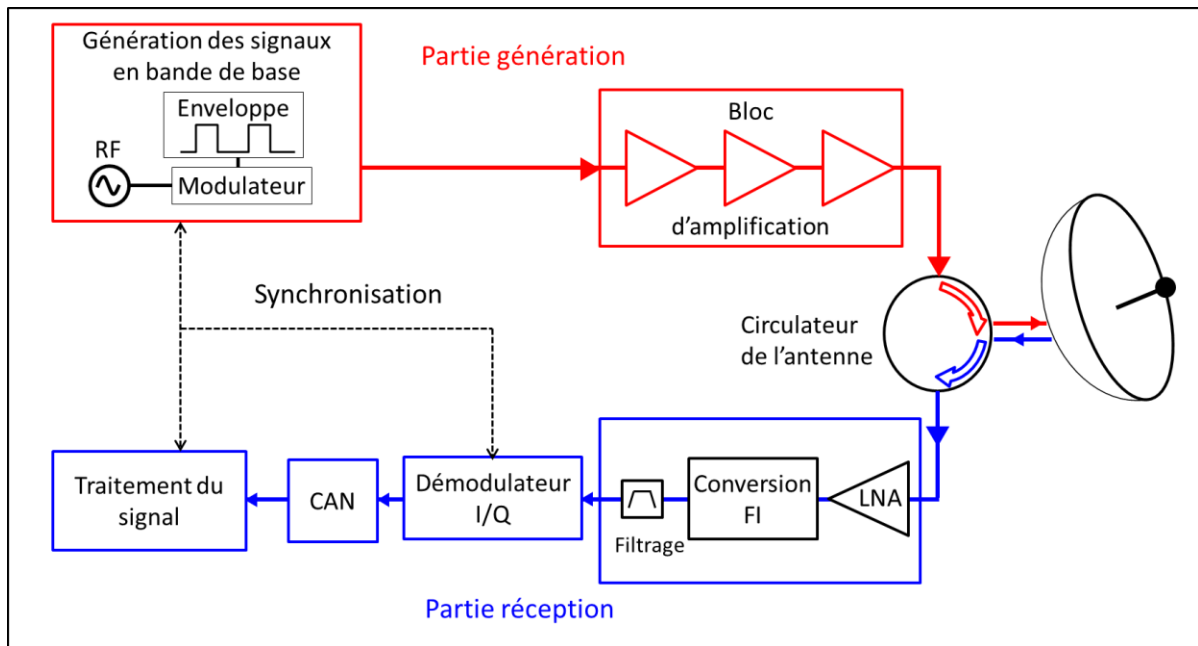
Génération des signaux en bande de base

Enveloppe

RF

Modulateur

Partie génération

Bloc

d'amplification

Synchronisation

Circulateur de l'antenne

Traitement du signal

CAN

Démodulateur I/Q

Filtrage

Conversion FI

LNA

Partie réception